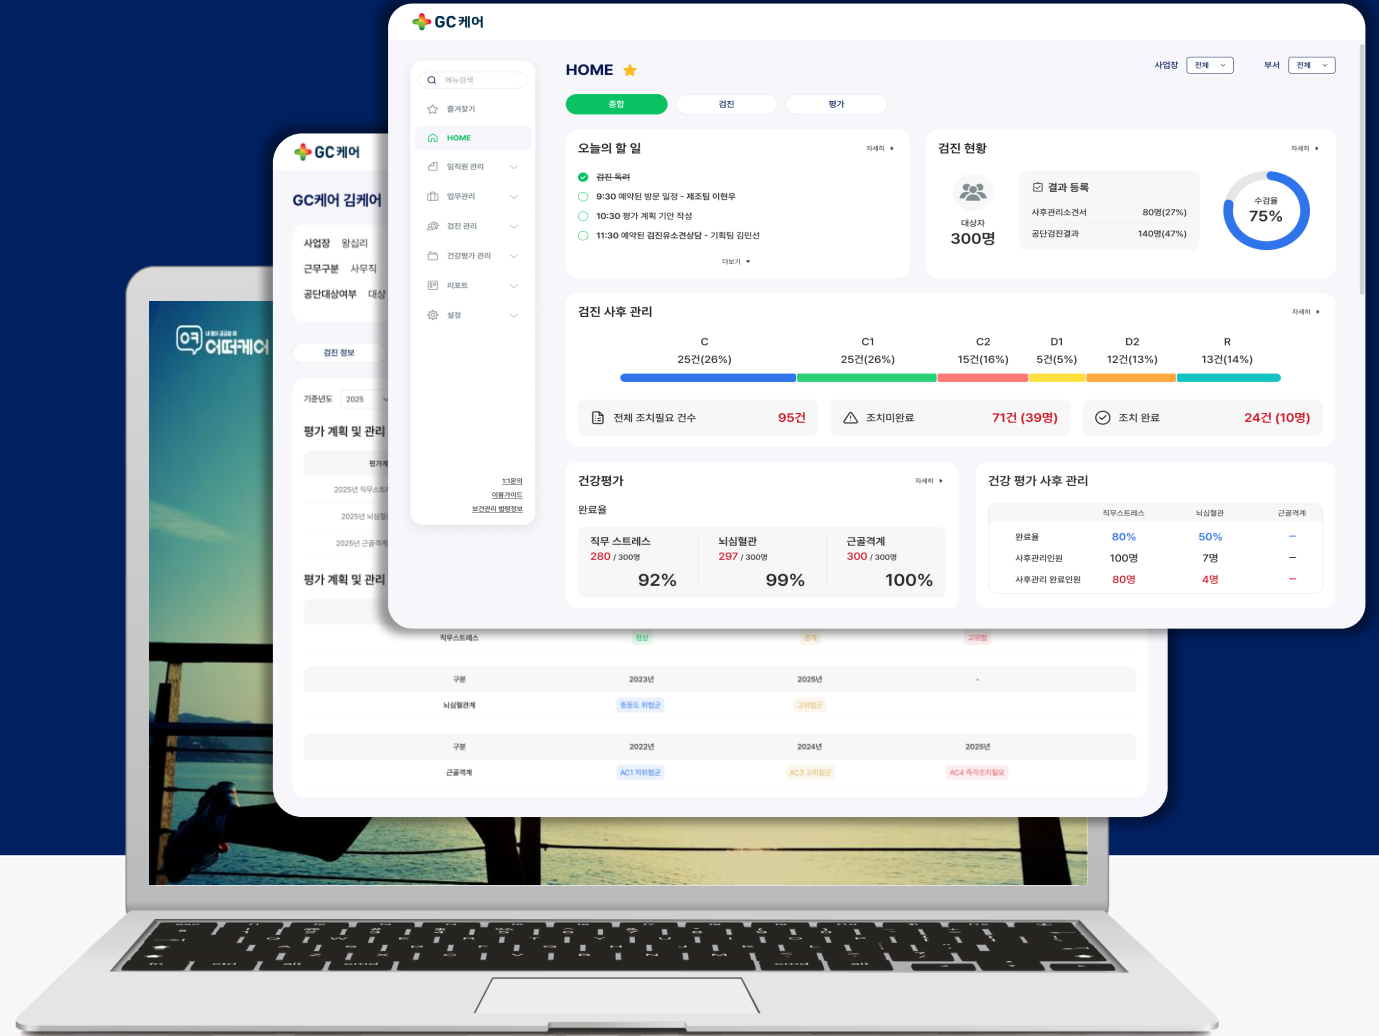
GC케어

HOME

사업장 전체 부서 전체

메뉴검색
즐겨찾기
HOME
임직원 관리
업무관리
검진 관리
건강평가 관리
리포트
설정

1:1문의
이용가이드
보건관리 법령정보

종합 검진 평가

오늘의 할 일 자세히
검진 독려
9:30 예약된 방문 일정 - 제조팀 이현우
10:30 평가 계획 기안 작성
11:30 예약된 검진유소견상담 - 기획팀 김민선
더보기

검진 현황 자세히
대상자
300명
결과 등록
사후관리소견서 80명(27%)
공단검진결과 140명(47%)
수검율
75%

검진 사후 관리 자세히
C 25건(26%)
C1 25건(26%)
C2 15건(16%)
D1 5건(5%)
D2 12건(13%)
R 13건(14%)

전체 조치필요 건수 95건
조치미완료 71건 (39명)
조치 완료 24건 (10명)

건강평가 자세히
완료율
직무 스트레스 280 / 300명 92%
뇌심혈관 297 / 300명 99%
근골격계 300 / 300명 100%

건강 평가 사후 관리
| | 직무스트레스 | 뇌심혈관 | 근골격계 |
|---|---|---|---|
| 완료율 | 80% | 50% | – |
| 사후관리인원 | 100명 | 7명 | – |
| 사후관리 완료인원 | 80명 | 4명 | – |

GC케어
GC케어 김케어
사업장 왕십리
근무구분 사무직
공단대상여부 대상
검진 정보
기준년도 2025
평가 계획 및 관리
평가
2025년 직무스트
2025년 뇌심혈
2025년 근골격계
평가 계획 및 관리
직무스트레스 정상 경계 고위험
구분 2023년 2025년 -
뇌심혈관계 중등도 위험군 고위험군
구분 2022년 2024년 2025년
근골계계 AC1 저위험군 AC3 고위험군 AC4 즉각조치필요

어떠케어